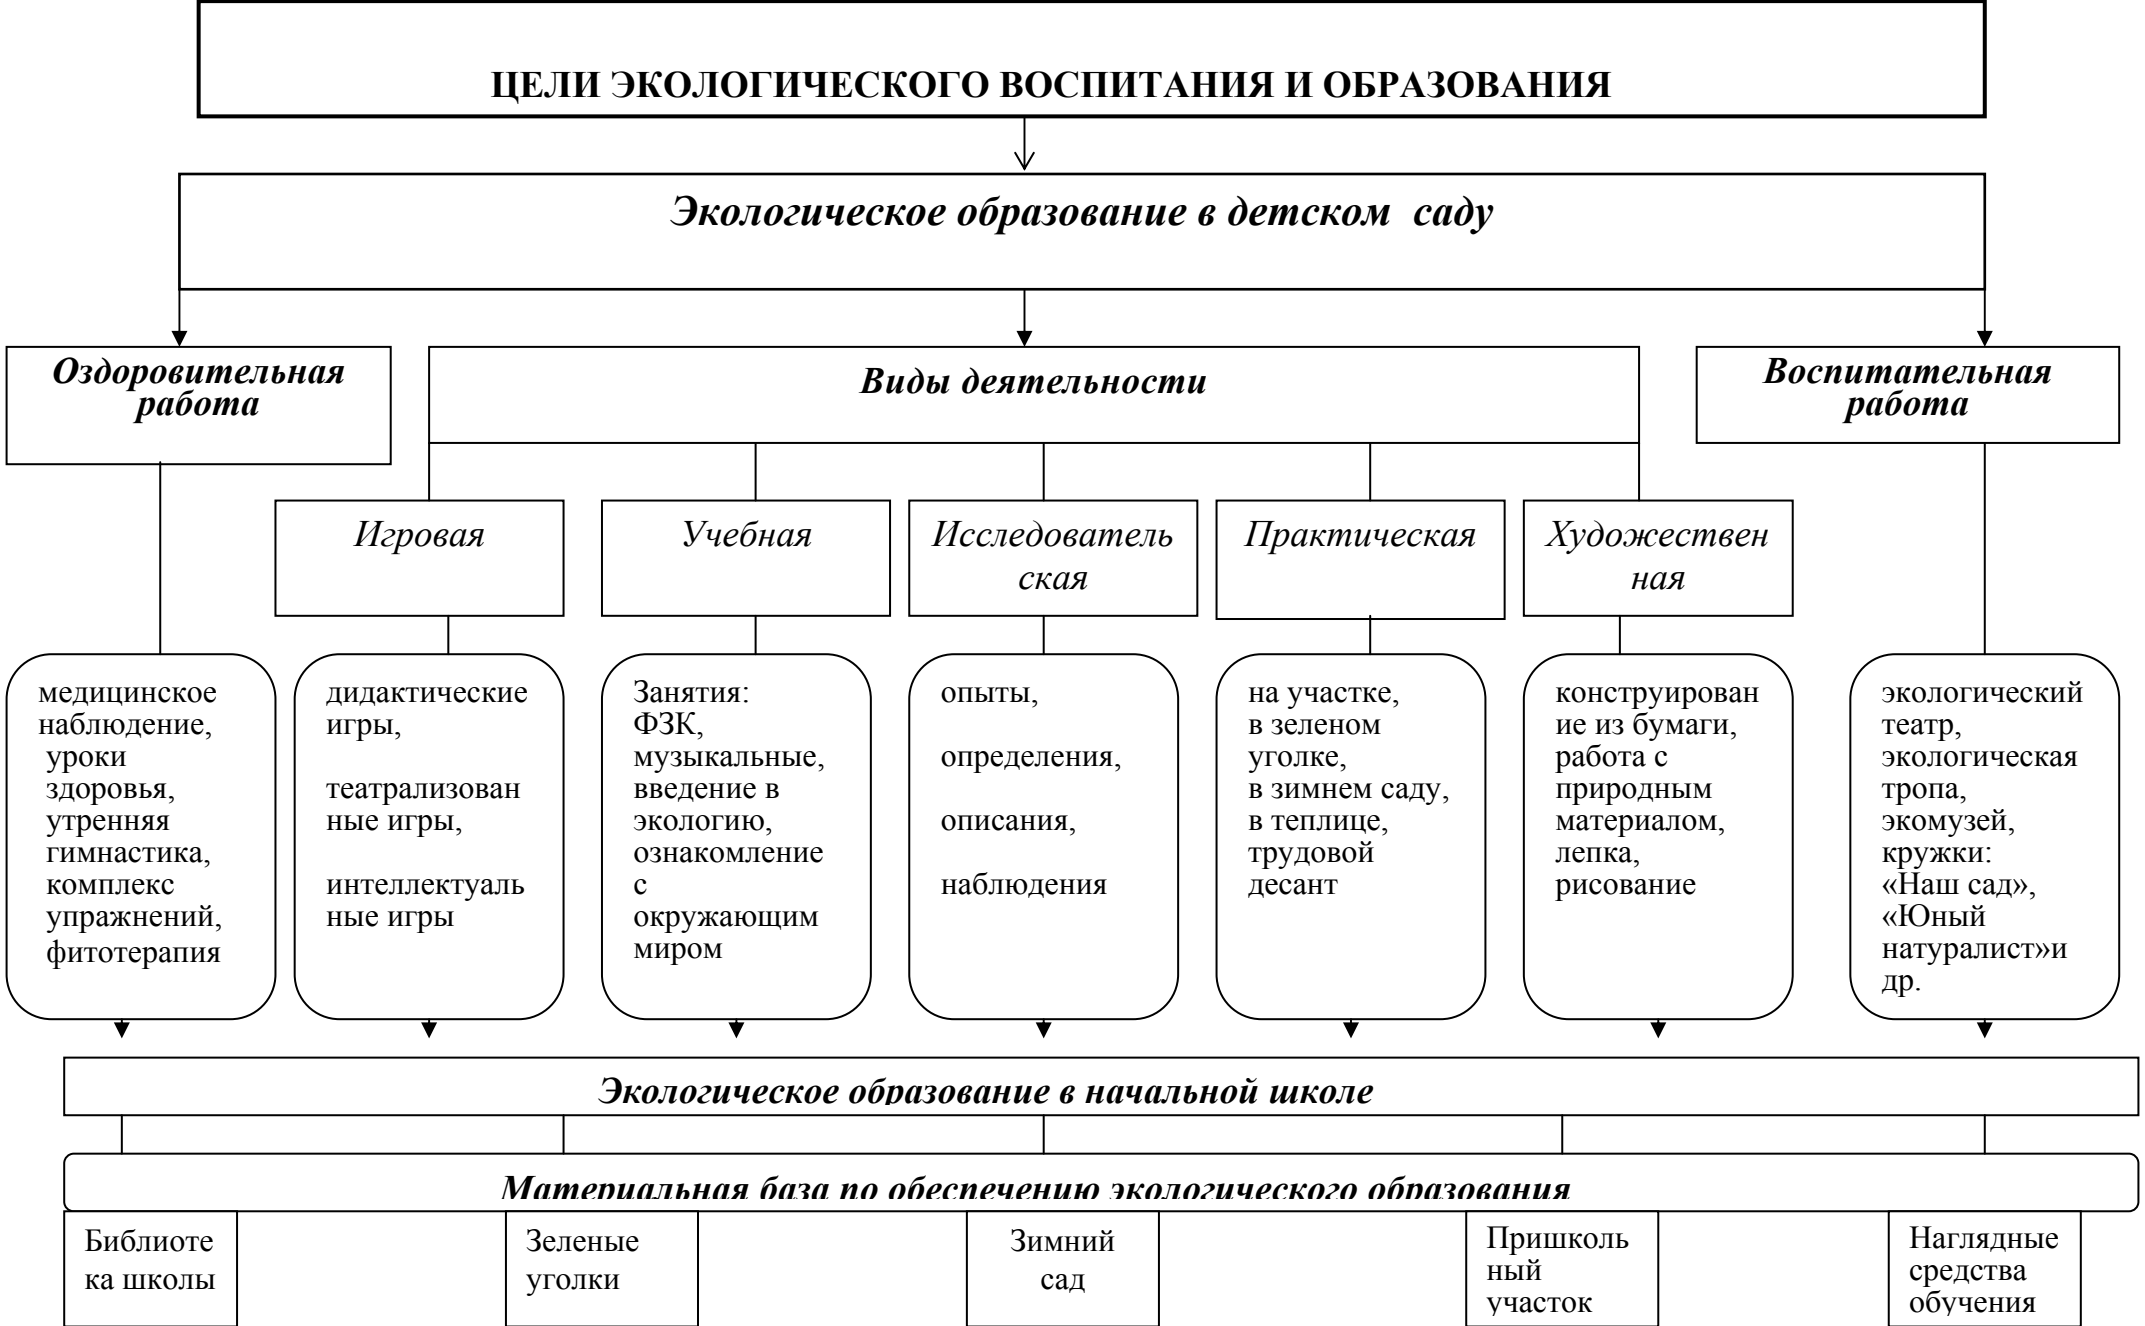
ЦЕЛИ ЭКОЛОГИЧЕСКОГО ВОСПИТАНИЯ И ОБРАЗОВАНИЯ

Экологическое образование в детском саду

Оздоровительная работа

Виды деятельности

Воспитательная работа

Игровая

Учебная

Исследовательская

Практическая

Художественная

медицинское наблюдение, уроки здоровья, утренняя гимнастика, комплекс упражнений, фитотерапия

дидактические игры,

театрализованные игры,

интеллектуальные игры

Занятия: ФЗК, музыкальные, введение в экологию, ознакомление с окружающим миром

опыты,

определения,

описания,

наблюдения

на участке, в зеленом уголке, в зимнем саду, в теплице, трудовой десант

конструирование из бумаги, работа с природным материалом, лепка, рисование

экологический театр, экологическая тропа, экомузей, кружки: «Наш сад», «Юный натуралист»и др.

Экологическое образование в начальной школе

Материальная база по обеспечению экологического образования

Библиотека школы

Зеленые уголки

Зимний сад

Пришкольный участок

Наглядные средства обучения